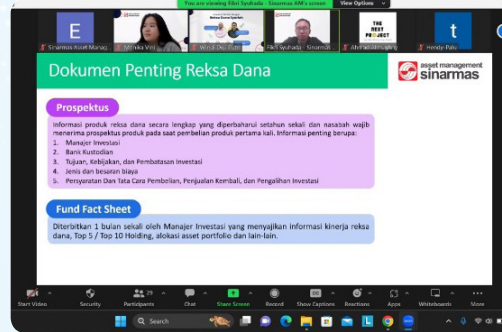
You are viewing Fikri Syuhada - Sinarmas AM's screen
View Options

Sinarmas Asset Manag
Monika Vini
Winda Dwi Putri
Fikri Syuhada - Sinarmas
THE BEST PROJECT
Alifiarahma Rahma
Hendy Palu

Dokumen Penting Reksa Dana

asset management
sinarmas

Prospektus

Informasi produk reksa dana secara lengkap yang diperbaharui setahun sekali dan nasabah wajib menerima prospektus produk pada saat pembelian produk pertama kali. Informasi penting berupa:
1. Manajer Investasi
2. Bank Kustodian
3. Tujuan, Kebijakan, dan Pembatasan Investasi
4. Jenis dan besaran biaya
5. Persyaratan Dan Tata Cara Pembelian, Penjualan Kembali, dan Pengalihan Investasi

Fund Fact Sheet

Diterbitkan 1 bulan sekali oleh Manajer Investasi yang menyajikan informasi kinerja reksa dana, Top 5 / Top 10 Holding, alokasi asset portfolio dan lain-lain.

Start Video
Security
Participants 28
Chat
Share Screen
Record
Show Captions
Reactions
Apps
Whiteboards
More

Search